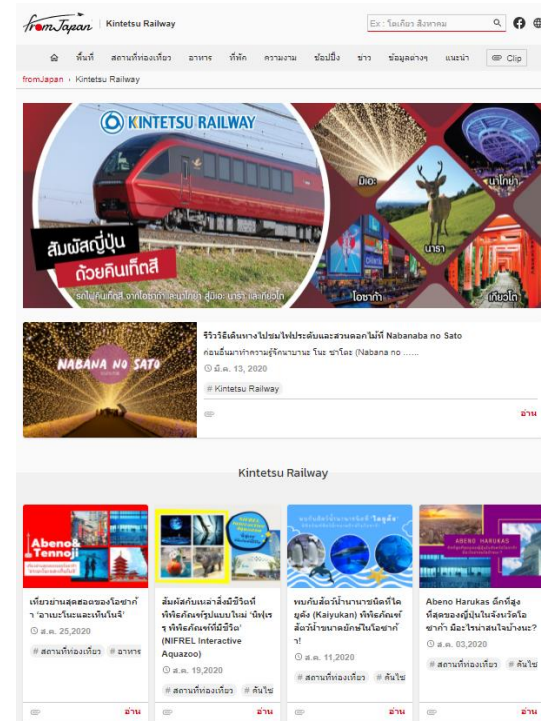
fromJapan | Kintetsu Railway

Ex : โอเกียว สังหาคม

พื้นที่ สถานที่ท่องเที่ยว อาหาร ที่พัก ความงาม ช้อปปิ้ง ข่าว ข้อมูลต่างๆ แนะนำ Clip

fromJapan › Kintetsu Railway

KINTETSU RAILWAY

สัมผัสญี่ปุ่นด้วยคินเท็ตสึ

รถไฟคินเท็ตสึ จากโอซาก้า นาโกย่า มิเอะ นารา และเกียวโต

มิเอะ

นาโกย่า

นารา

โอซาก้า

เกียวโต

NABANA NO SATO

รีวิววิถีเดินทางไปชมไฟประดับและสวนดอกไม้ที่ Nabanaba no Sato

ก่อนอื่นมาทำความรู้จักนาบานะ โนะ ซาโตะ (Nabana no .....

มี.ค. 13, 2020

# Kintetsu Railway

อ่าน

Kintetsu Railway

Abeno & Tennoji

เที่ยวย่านสุดฮอตของโอซาก้า 'อาเบะโนะและเท็นโนจิ'

ส.ค. 25,2020

# สถานที่ท่องเที่ยว # อาหาร

อ่าน

สัมผัสกับเหล่าสิ่งมีชีวิตที่พิพิธภัณฑ์รูปแบบใหม่ 'นิฟเรล พิพิธภัณฑ์ที่มีชีวิต' (NIFREL Interactive Aquazoo)

ส.ค. 19,2020

# สถานที่ท่องเที่ยว # คันไซ

อ่าน

พบกับสัตว์น้ำนานาชนิดที่ไคยูคัง (Kaiyukan) พิพิธภัณฑ์สัตว์น้ำขนาดยักษ์ในโอซาก้า!

ส.ค. 11,2020

# สถานที่ท่องเที่ยว # คันไซ

อ่าน

ABENO HARUKAS

Abeno Harukas ตึกที่สูงที่สุดของญี่ปุ่นในจังหวัดโอซาก้า มีอะไรน่าสนใจบ้างนะ?

ส.ค. 03,2020

# สถานที่ท่องเที่ยว # คันไซ

อ่าน